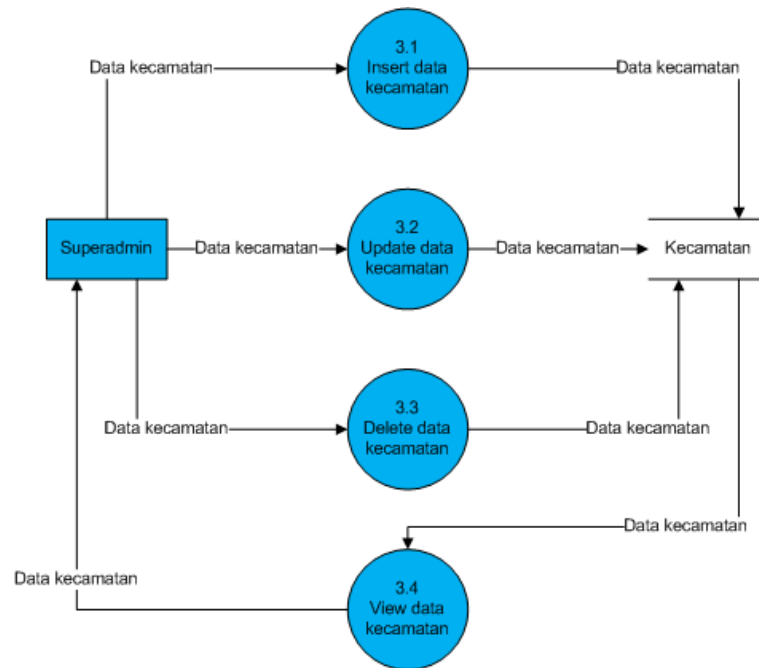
Data kecamatan

3.1
Insert data kecamatan

Data kecamatan

Superadmin

Data kecamatan

3.2
Update data kecamatan

Data kecamatan

Kecamatan

Data kecamatan

3.3
Delete data kecamatan

Data kecamatan

Data kecamatan

Data kecamatan

3.4
View data kecamatan